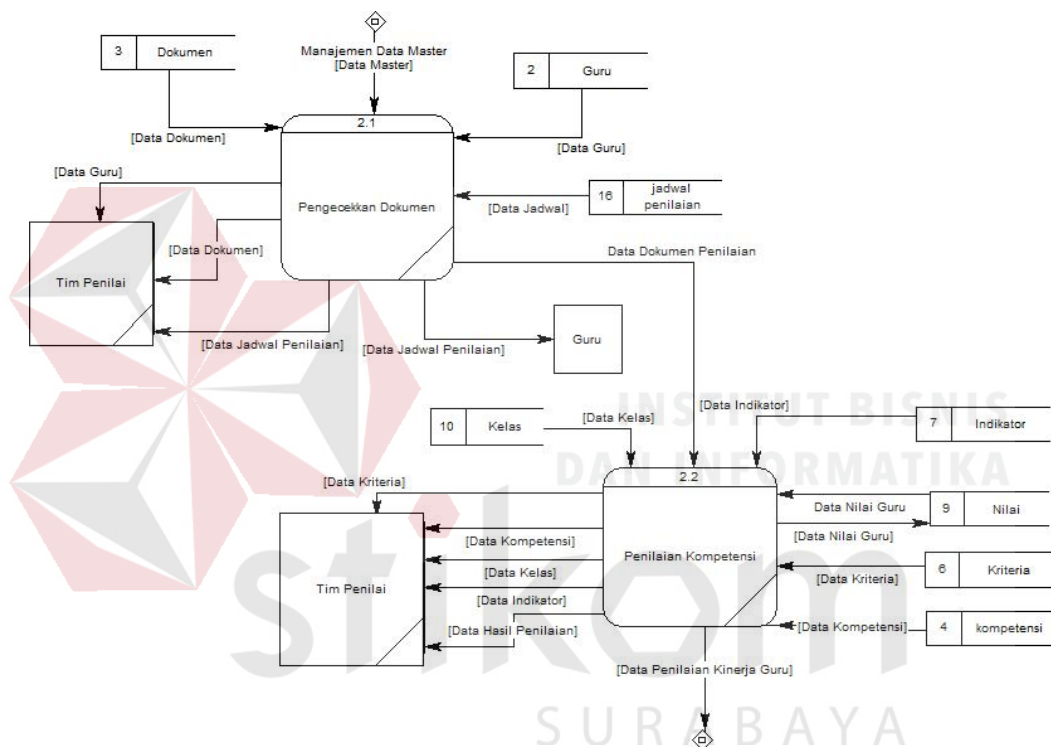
3 Dokumen

Manajemen Data Master
[Data Master]

2 Guru

[Data Dokumen]

2.1

[Data Guru]

[Data Guru]

Pengecekkan Dokumen

[Data Jadwal]

16 jadwal penilaian

[Data Dokumen]

Tim Penilai

Data Dokumen Penilaian

[Data Jadwal Penilaian]

[Data Jadwal Penilaian]

Guru

INSTITUT BISNIS
DAN INFORMATIKA

10 Kelas

[Data Kelas]

[Data Indikator]

7 Indikator

2.2

[Data Kriteria]

Data Nilai Guru

9 Nilai

[Data Kompetensi]

[Data Nilai Guru]

Penilaian Kompetensi

6 Kriteria

[Data Kelas]

[Data Kriteria]

Tim Penilai

[Data Indikator]

[Data Hasil Penilaian]

[Data Kompetensi]

4 kompetensi

[Data Penilaian Kinerja Guru]

stikom
SURABAYA